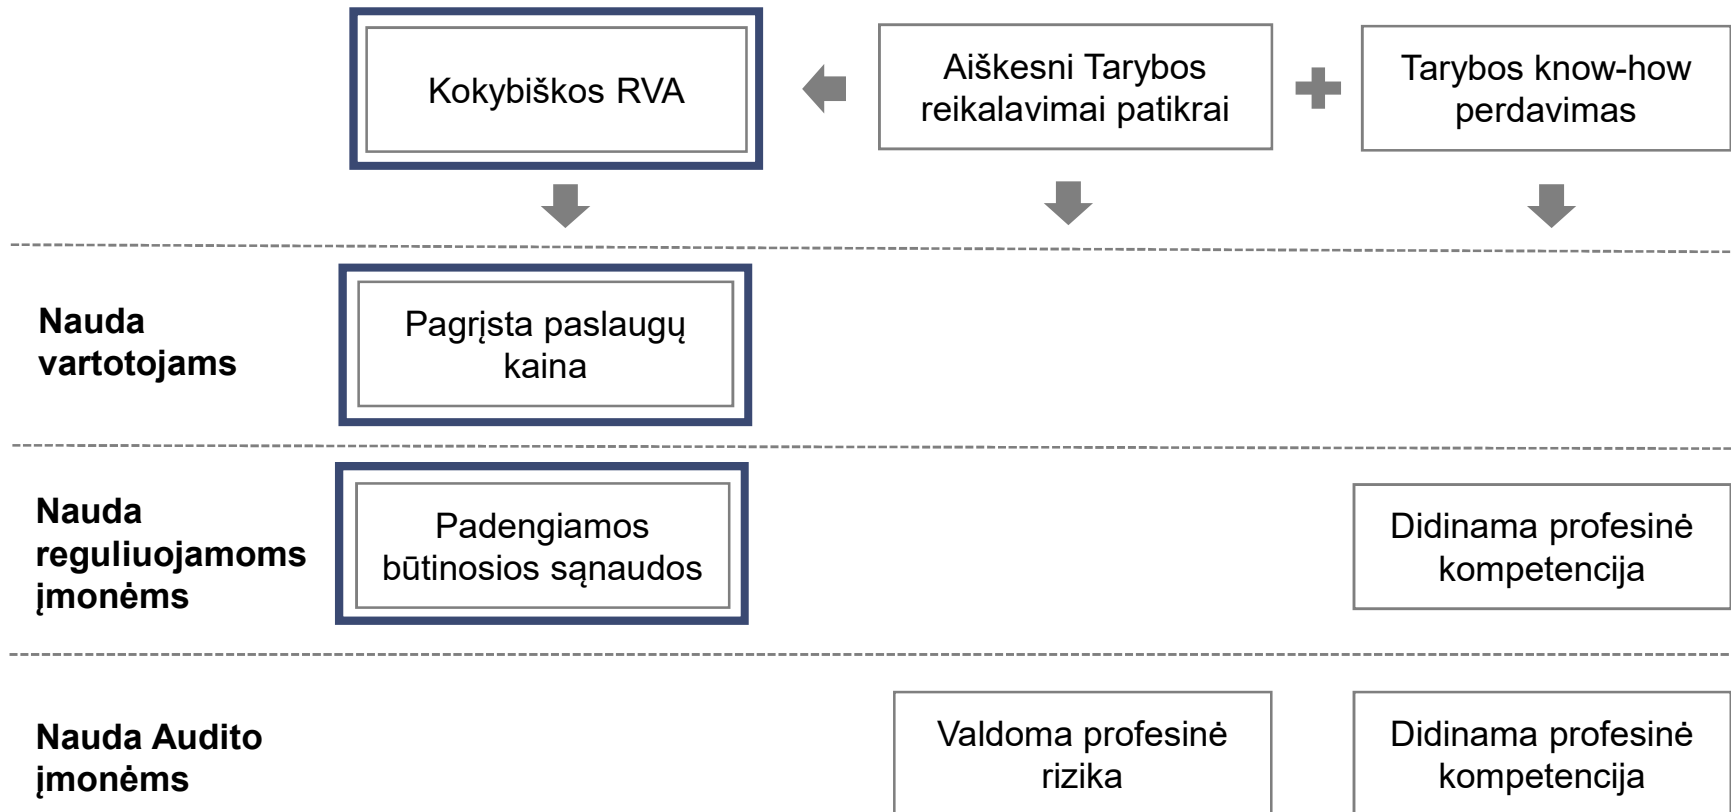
Kokybiškos RVA

Aiškesni Tarybos reikalavimai patikrai

Tarybos know-how perdavimas

Nauda vartotojams

Pagrįsta paslaugų kaina

Nauda reguliuojamoms įmonėms

Padengiamos būtinosios sąnaudos

Didinama profesinė kompetencija

Nauda Audito įmonėms

Valdoma profesinė rizika

Didinama profesinė kompetencija